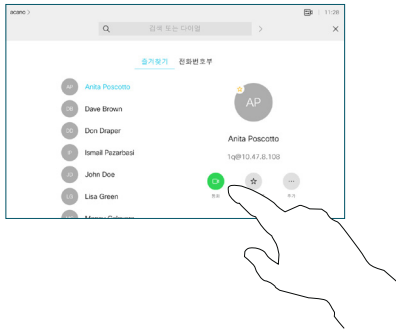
acano >

11:28

검색 또는 다이얼

>

×

즐겨찾기 전화번호부

AP Anita Poscotto

DB Dave Brown

DD Don Draper

IP Ismail Pezarbesi

JD John Doe

LG Lisa Green

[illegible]

AP

Anita Poscotto

1q@10.47.8.108

통화

추가